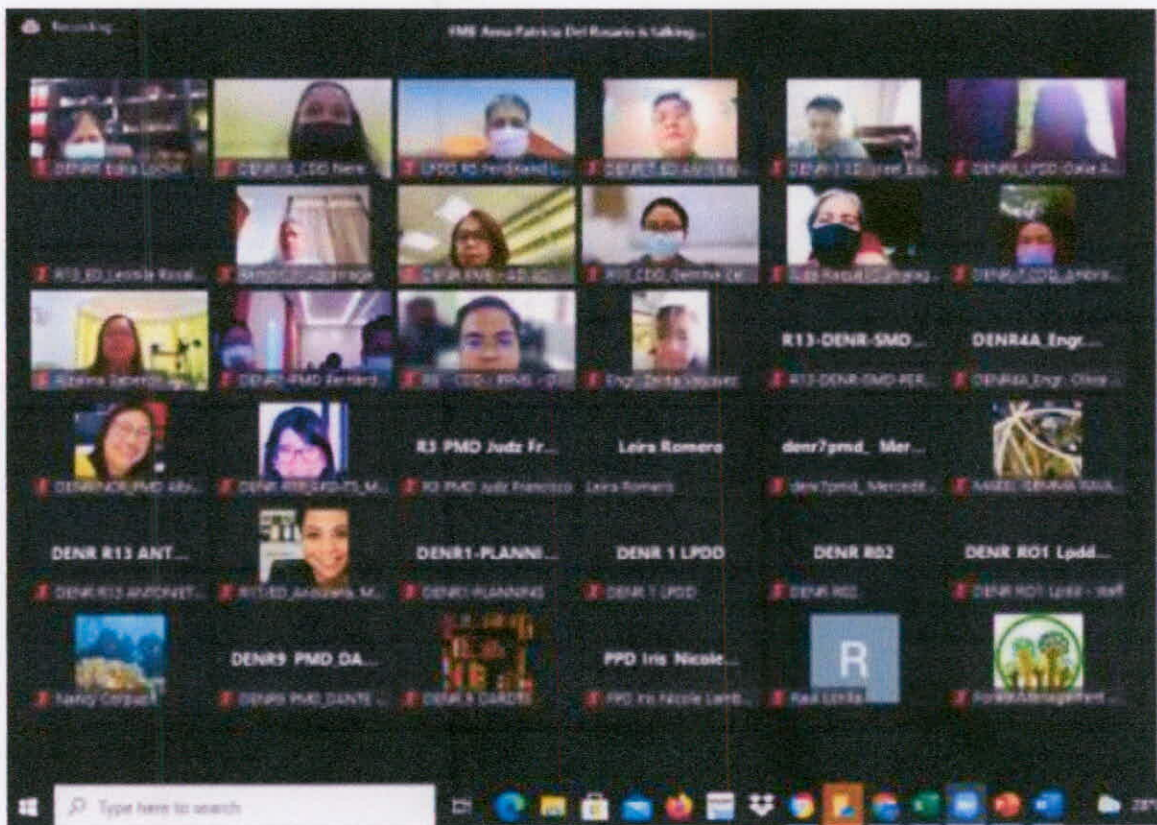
Recording

FMB Anna Patricia Del Rosario is talking...

DENR7 Edna Locsin
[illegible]
LPDD R5 Ferdinand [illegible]
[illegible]
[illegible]
DENR9_LPDD Dale A...

R13_ED_Leonila Rosal...
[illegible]
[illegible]
R11_CDD_Gemma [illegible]
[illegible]
DENR7_CDD_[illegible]

Albeine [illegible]
DENR5 PMD Bernard...
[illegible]
Engr. Zenda Vasquez

R13-DENR-SMD...
R13-DENR-SMD-PER...

DENR4A_Engr....
DENR4A_Engr. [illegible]

DENRNCR_PMD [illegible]
DENR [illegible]

R3 PMD Judz Fr...
R3 PMD Judz Francisco

Leira Romero
Leira Romero

denr7pmd_ Mer...
denr7pmd_Mercedit...

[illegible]

DENR R13 ANT...
DENR R13 ANTONIET...

R11/ED_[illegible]

DENR1-PLANNI...
DENR1-PLANNING

DENR 1 LPDD
DENR 1 LPDD

DENR R02
DENR R02

DENR RO1 Lpdd...
DENR RO1 Lpdd - staff

Nancy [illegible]

DENR9 PMD_DA...
DENR9 PMD_DANTE ...

DENR 6 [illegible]

PPD Iris Nicole...
PPD Iris Nicole Lamb...

R
Raul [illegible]

ForestManagement ...

Type here to search